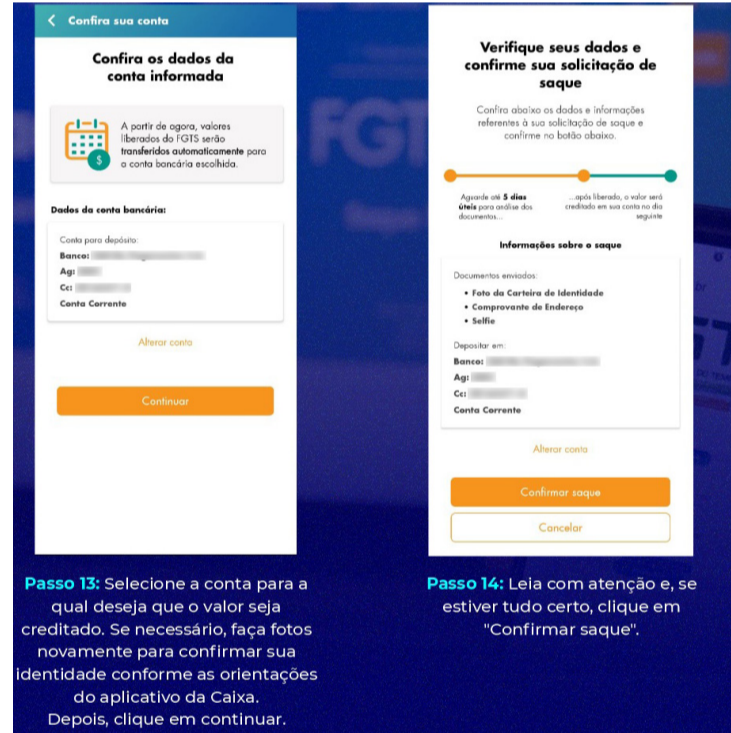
Confira sua conta

Confira os dados da conta informada

A partir de agora, valores liberados do FGTS serão transferidos automaticamente para a conta bancária escolhida.

Dados da conta bancária:

Conta para depósito:
Banco: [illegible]
Ag: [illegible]
Cc: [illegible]
Conta Corrente

Alterar conta

Continuar

Passo 13: Selecione a conta para a qual deseja que o valor seja creditado. Se necessário, faça fotos novamente para confirmar sua identidade conforme as orientações do aplicativo da Caixa. Depois, clique em continuar.

Verifique seus dados e confirme sua solicitação de saque

Confira abaixo os dados e informações referentes à sua solicitação de saque e confirme no botão abaixo.

Aguarde até 5 dias úteis para análise dos documentos...

...após liberado, o valor será creditado em sua conta no dia seguinte

Informações sobre o saque

Documentos enviados:
• Foto da Carteira de Identidade
• Comprovante de Endereço
• Selfie

Depositar em:
Banco: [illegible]
Ag: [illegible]
Cc: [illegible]
Conta Corrente

Alterar conta

Confirmar saque

Cancelar

Passo 14: Leia com atenção e, se estiver tudo certo, clique em "Confirmar saque".